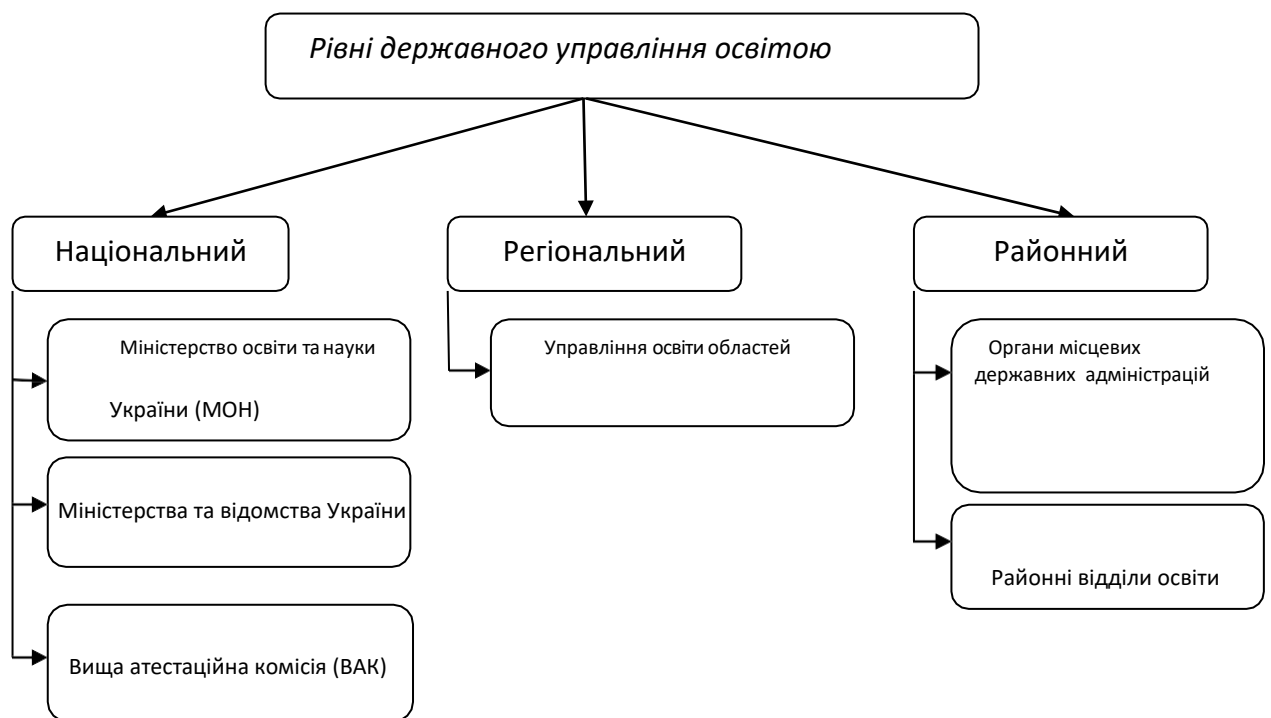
Рівні державного управління освітою

Національний

Міністерство освіти та науки України (МОН)

Міністерства та відомства України

Вища атестаційна комісія (ВАК)

Регіональний

Управління освіти областей

Районний

Органи місцевих державних адміністрацій

Районні відділи освіти